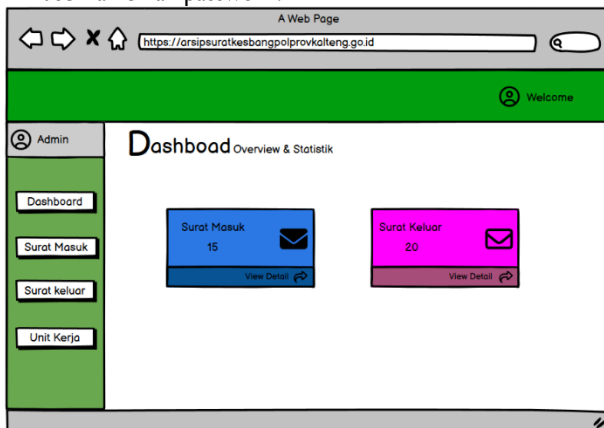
A Web Page
https://arsipsuratkesbangpolprovkalteng.go.id
Welcome
Admin
Dashboad Overview & Statistik
Dashboard
Surat Masuk
Surat keluar
Unit Kerja
Surat Masuk
15
View Detail
Surat Keluar
20
View Detail